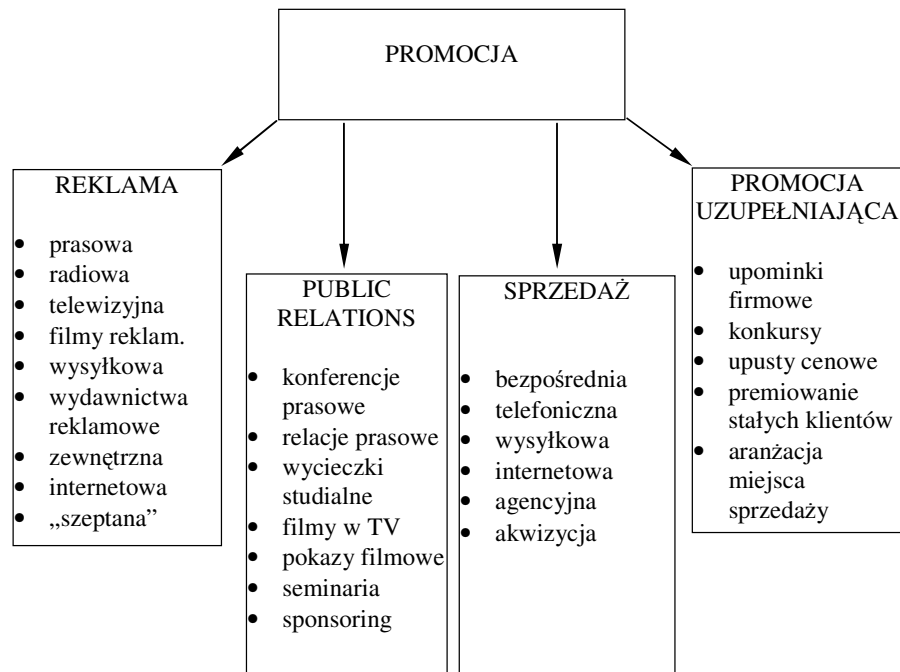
PROMOCJA

REKLAMA
- prasowa
- radiowa
- telewizyjna
- filmy reklam.
- wysyłkowa
- wydawnictwa reklamowe
- zewnętrzna
- internetowa
- „szeptana"

PUBLIC RELATIONS
- konferencje prasowe
- relacje prasowe
- wycieczki studialne
- filmy w TV
- pokazy filmowe
- seminaria
- sponsoring

SPRZEDAŻ
- bezpośrednia
- telefoniczna
- wysyłkowa
- internetowa
- agencyjna
- akwizycja

PROMOCJA UZUPEŁNIAJĄCA
- upominki firmowe
- konkursy
- upusty cenowe
- premiowanie stałych klientów
- aranżacja miejsca sprzedaży